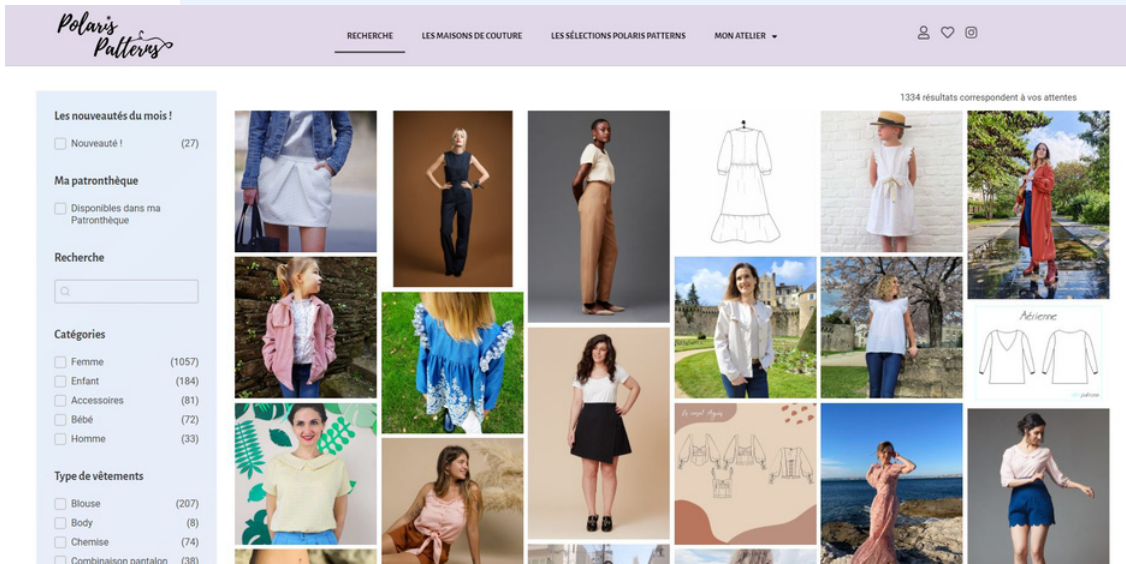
Polaris Patterns

RECHERCHE LES MAISONS DE COUTURE LES SÉLECTIONS POLARIS PATTERNS MON ATELIER

1334 résultats correspondent à vos attentes

Les nouveautés du mois !

Nouveauté ! (27)

Ma patronthèque

Disponibles dans ma Patronthèque

Recherche

Catégories

Femme (1057)
Enfant (184)
Accessoires (81)
Bébé (72)
Homme (33)

Type de vêtements

Blouse (207)
Body (8)
Chemise (74)
Combinaison pantalon (38)

Aérienne